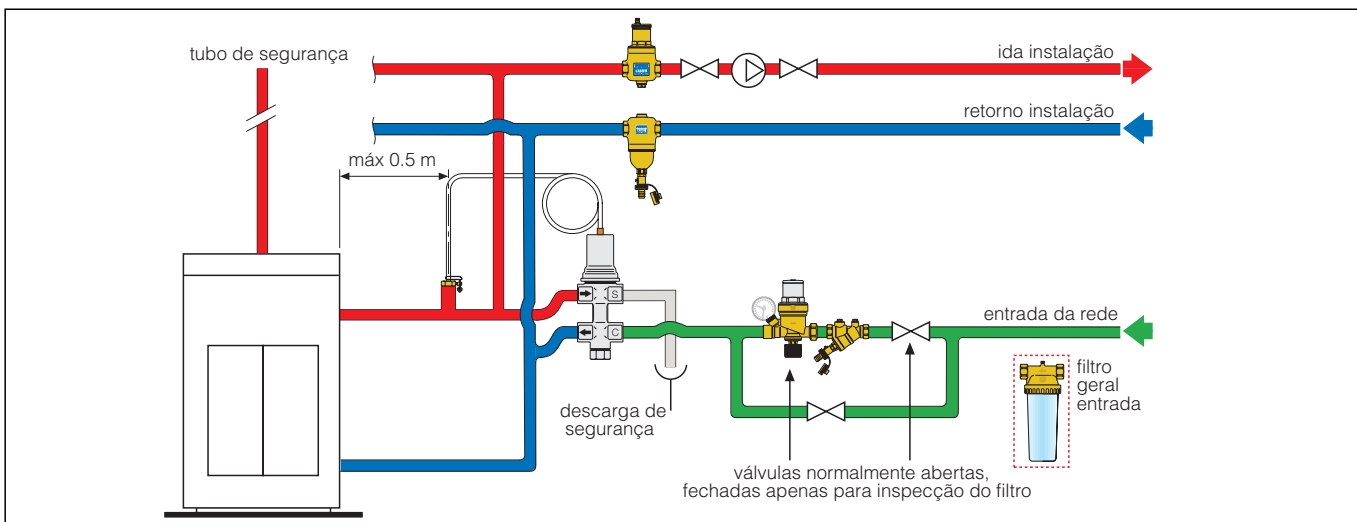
tubo de segurança

ida instalação

retorno instalação

máx 0.5 m

S

C

entrada da rede

filtro geral entrada

descarga de segurança

válvulas normalmente abertas, fechadas apenas para inspecção do filtro